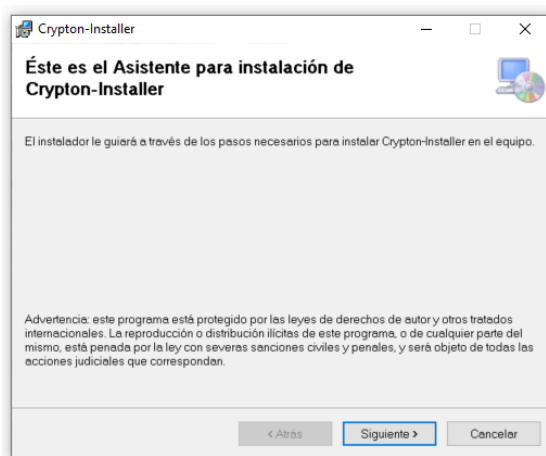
Crypton-Installer

Éste es el Asistente para instalación de Crypton-Installer

El instalador le guiará a través de los pasos necesarios para instalar Crypton-Installer en el equipo.

Advertencia: este programa está protegido por las leyes de derechos de autor y otros tratados internacionales. La reproducción o distribución ilícitas de este programa, o de cualquier parte del mismo, está penada por la ley con severas sanciones civiles y penales, y será objeto de todas las acciones judiciales que correspondan.

< Atrás | Siguiente > | Cancelar